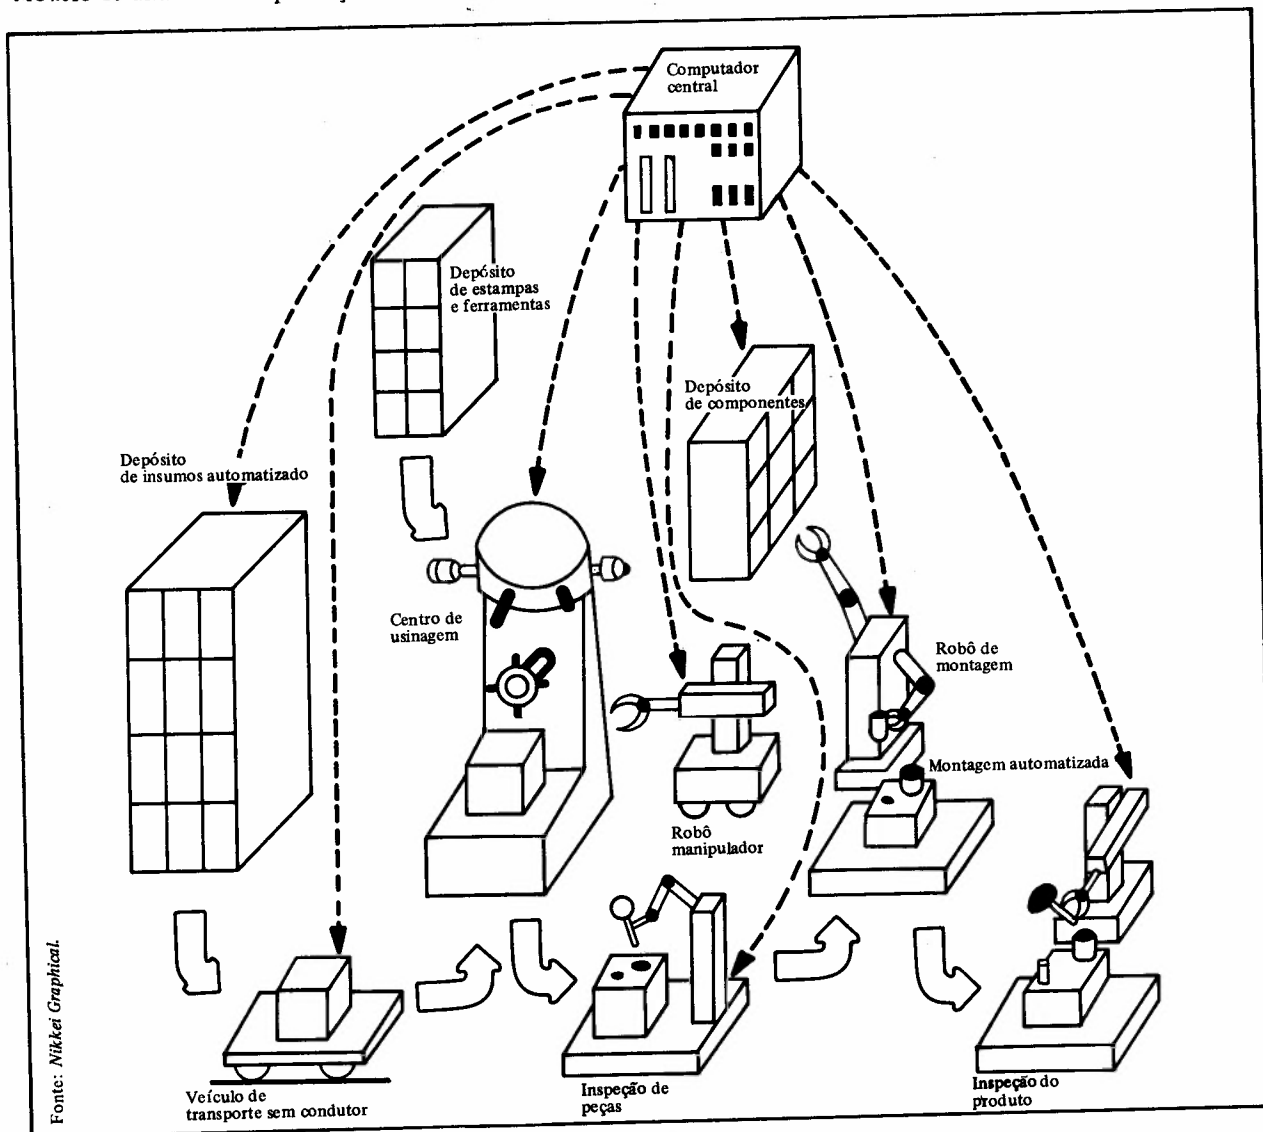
Computador central

Depósito de estampas e ferramentas

Depósito de componentes

Depósito de insumos automatizado

Centro de usinagem

Robô de montagem

Montagem automatizada

Robô manipulador

Veículo de transporte sem condutor

Inspeção de peças

Inspeção do produto

Fonte: Nikkei Graphical.